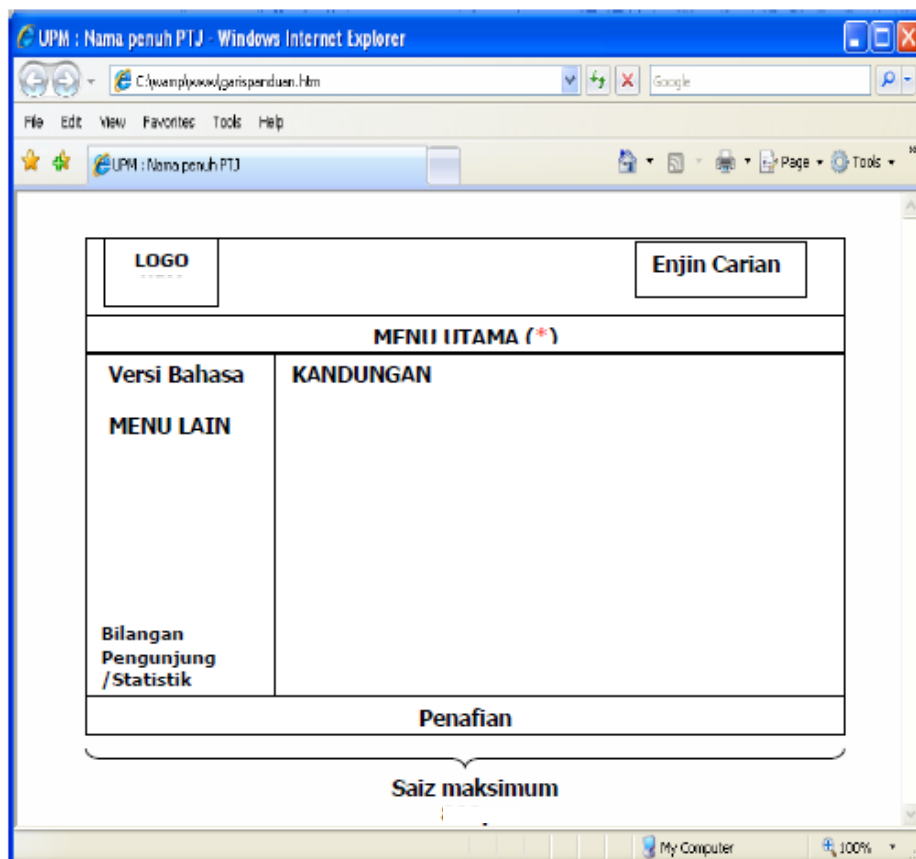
UPM : Nama penuh PTJ - Windows Internet Explorer

C:\wamp\www\garispanduan.htm

Google

File Edit View Favorites Tools Help

UPM : Nama penuh PTJ

Page Tools

LOGO

Enjin Carian

MENU UTAMA (*)

Versi Bahasa

KANDUNGAN

MENU LAIN

Bilangan Pengunjung /Statistik

Penafian

Saiz maksimum

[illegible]

My Computer

100%